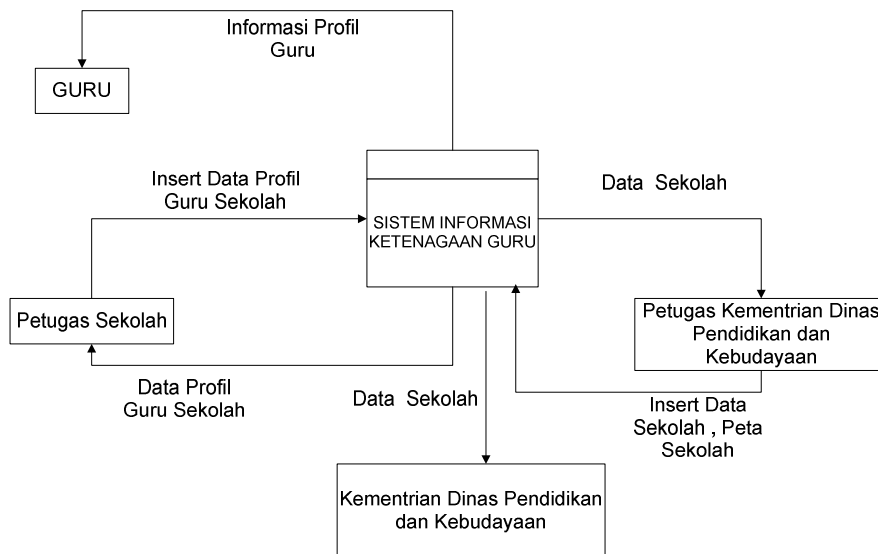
Informasi Profil Guru

GURU

Insert Data Profil Guru Sekolah

SISTEM INFORMASI KETENAGAAN GURU

Data Sekolah

Petugas Sekolah

Petugas Kementrian Dinas Pendidikan dan Kebudayaan

Data Profil Guru Sekolah

Data Sekolah

Insert Data Sekolah , Peta Sekolah

Kementrian Dinas Pendidikan dan Kebudayaan